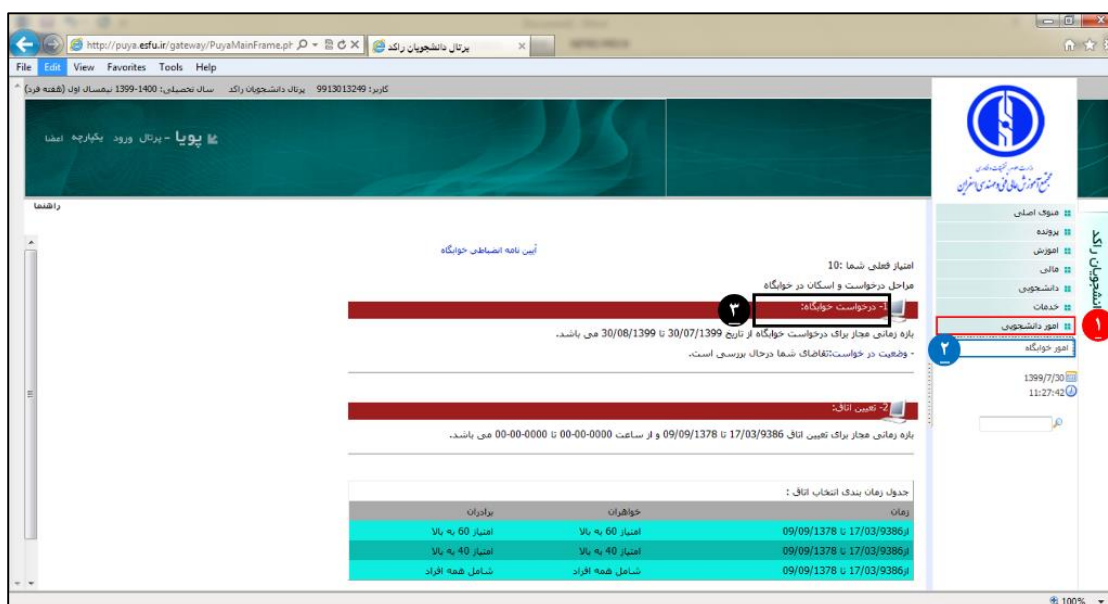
http://puya.esfu.ir/gateway/PuyaMainFrame.ph
پرتال دانشجویان راکد

File Edit View Favorites Tools Help

کاربر: 9913013249 پرتال دانشجویان راکد سال تحصیلی: 1400-1399 نیمسال اول (هفته فرد)

پویا - پرتال ورود یکپارچه امضا

مجتمع آموزش عالی فنی و مهندسی اسفراین

راهنما

دانشجویان راکد

منوی اصلی
پرونده
آموزش
مالی
دانشجویی
خدمات
امور دانشجویی
امور خوابگاه

1399/7/30
11:27:42

۱
۲
۳

آیین نامه انضباطی خوابگاه

امتیاز فعلی شما :10
مراحل درخواست و اسکان در خوابگاه

1- درخواست خوابگاه:
بازه زمانی مجاز برای درخواست خوابگاه از تاریخ 30/07/1399 تا 30/08/1399 می باشد.
- وضعیت درخواست:تقاضای شما درحال بررسی است.

2- تعیین اتاق:
بازه زمانی مجاز برای تعیین اتاق 17/03/9386 تا 09/09/1378 و از ساعت 00-00-0000 تا 00-00-0000 می باشد.

جدول زمان بندی انتخاب اتاق :

| زمان | خواهران | برادران |
|---|---|---|
| از17/03/9386 تا 09/09/1378 | امتیاز 60 به بالا | امتیاز 60 به بالا |
| از17/03/9386 تا 09/09/1378 | امتیاز 40 به بالا | امتیاز 40 به بالا |
| از17/03/9386 تا 09/09/1378 | شامل همه افراد | شامل همه افراد |

100%